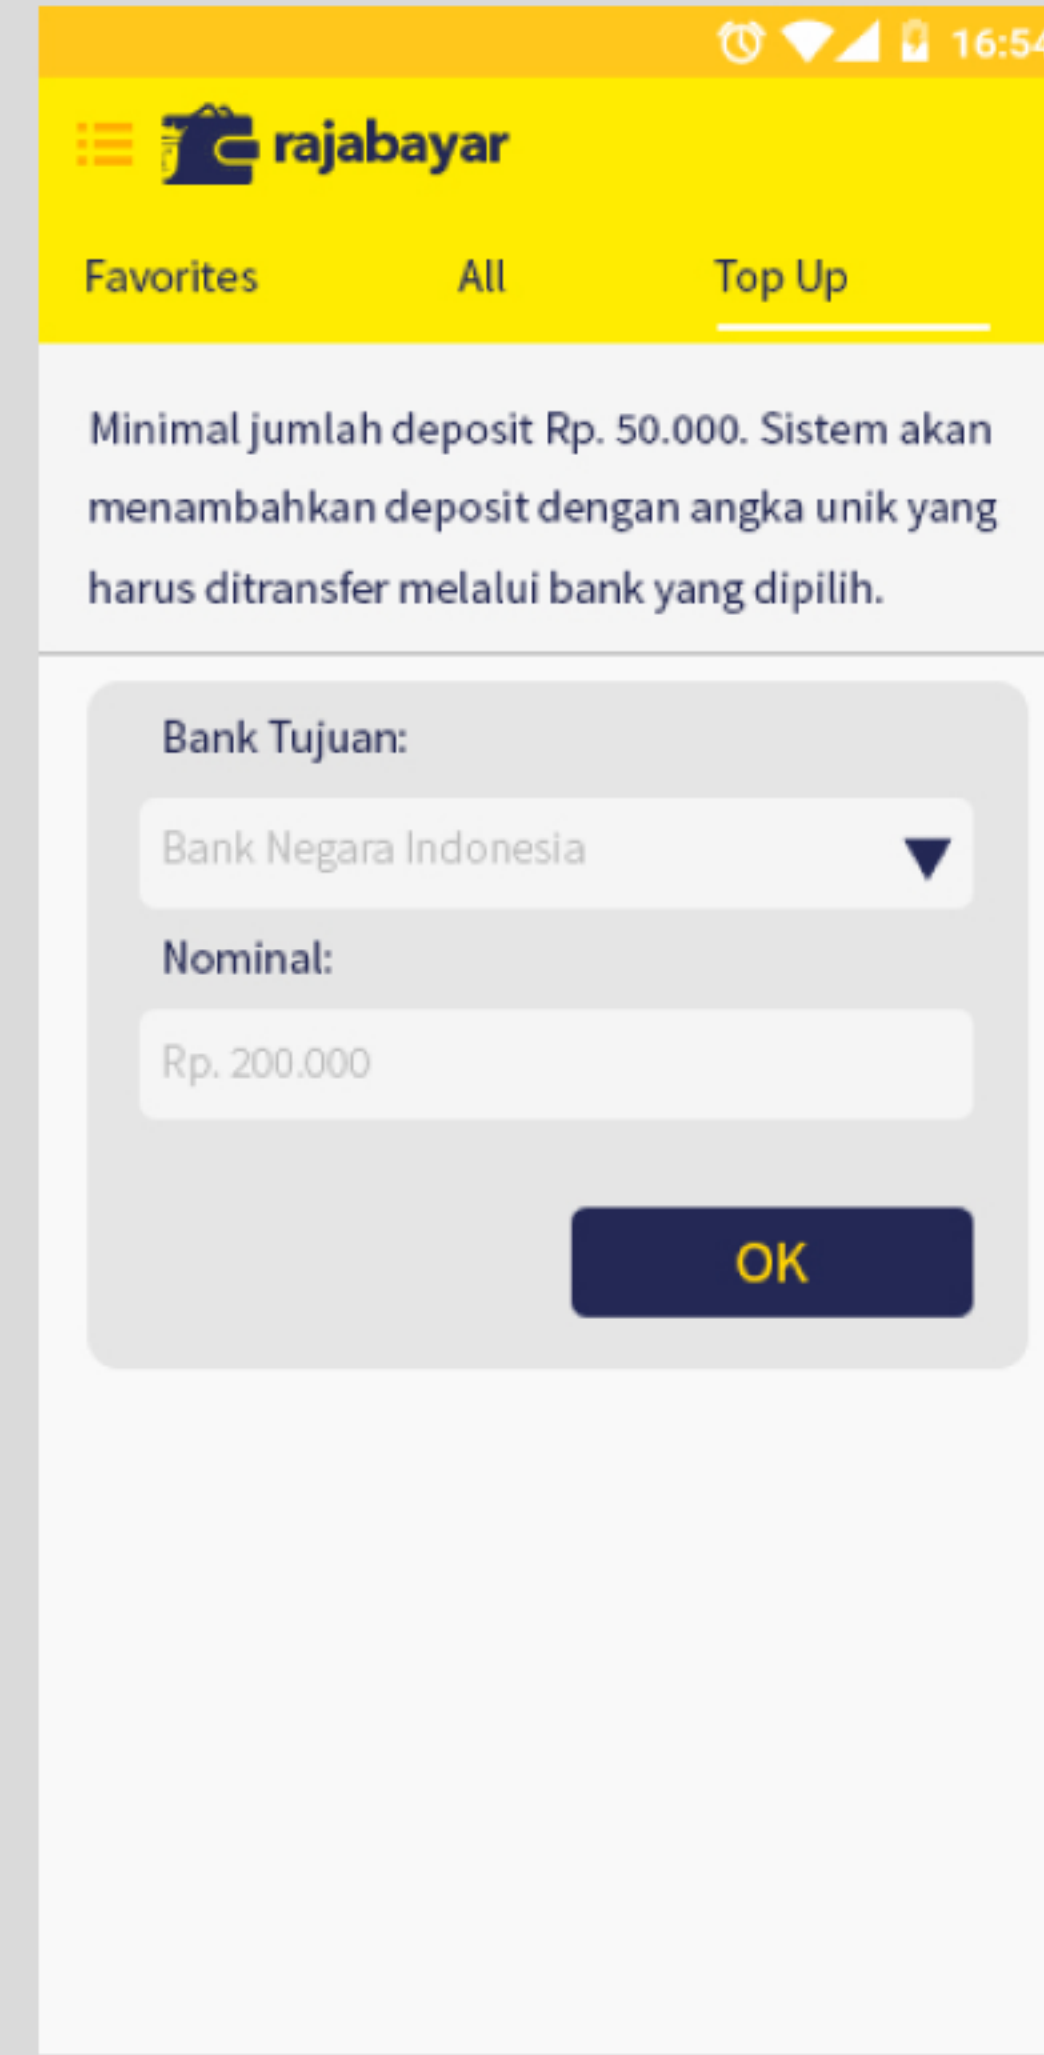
16:54

rajabayar

Favorites All Top Up

Minimal jumlah deposit Rp. 50.000. Sistem akan menambahkan deposit dengan angka unik yang harus ditransfer melalui bank yang dipilih.

Bank Tujuan:

Bank Negara Indonesia

Nominal:

Rp. 200.000

OK